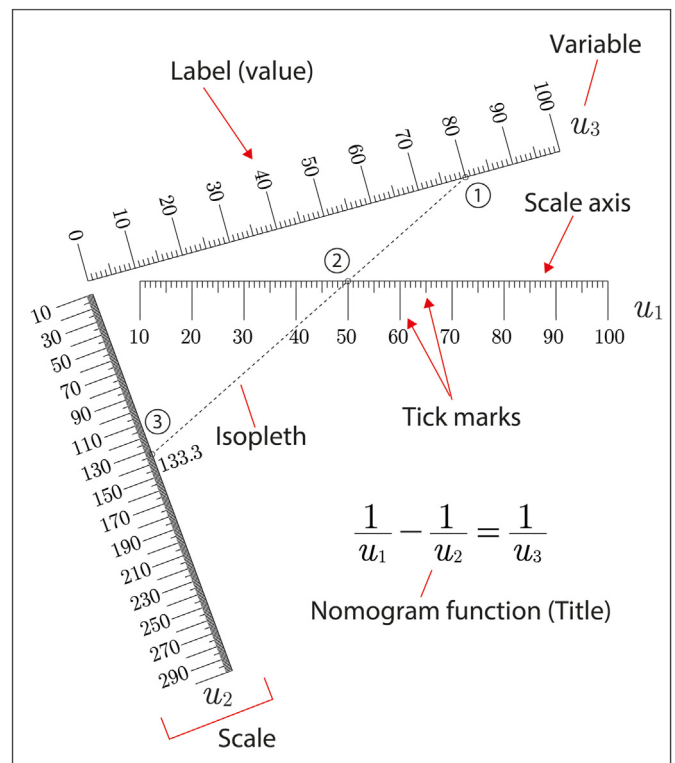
Variable

Label (value)

0 10 20 30 40 50 60 70 80 90 100 $u_3$

①

Scale axis

②

10 20 30 40 50 60 70 80 90 100 $u_1$

10 30 50 70 90 110 130 150 170 190 210 230 250 270 290

③

133.3

Isopleth

Tick marks

$\frac{1}{u_1} - \frac{1}{u_2} = \frac{1}{u_3}$

Nomogram function (Title)

$u_2$

Scale